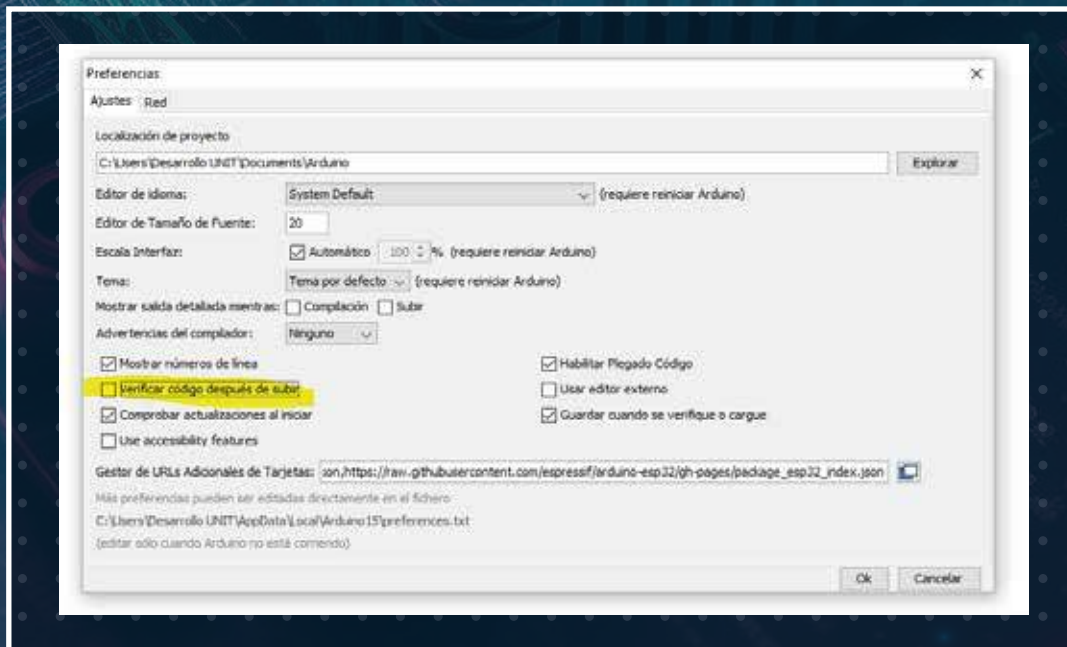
Preferencias

×

Ajustes Red

Localización de proyecto

C:\Users\Desarrollo UNIT\Documents\Arduino

Explorar

Editor de idioma: System Default (requiere reiniciar Arduino)

Editor de Tamaño de Fuente: 20

Escala Interfaz: Automático 100 % (requiere reiniciar Arduino)

Tema: Tema por defecto (requiere reiniciar Arduino)

Mostrar salida detallada mientras: Compilación Subir

Advertencias del compilador: Ninguno

Mostrar números de línea

Habilitar Plegado Código

Verificar código después de subir

Usar editor externo

Comprobar actualizaciones al iniciar

Guardar cuando se verifique o cargue

Use accessibility features

Gestor de URLs Adicionales de Tarjetas: son,https://raw.githubusercontent.com/espressif/arduino-esp32/gh-pages/package_esp32_index.json

Más preferencias pueden ser editadas directamente en el fichero

C:\Users\Desarrollo UNIT\AppData\Local\Arduino15\preferences.txt

(editar sólo cuando Arduino no está corriendo)

Ok Cancelar